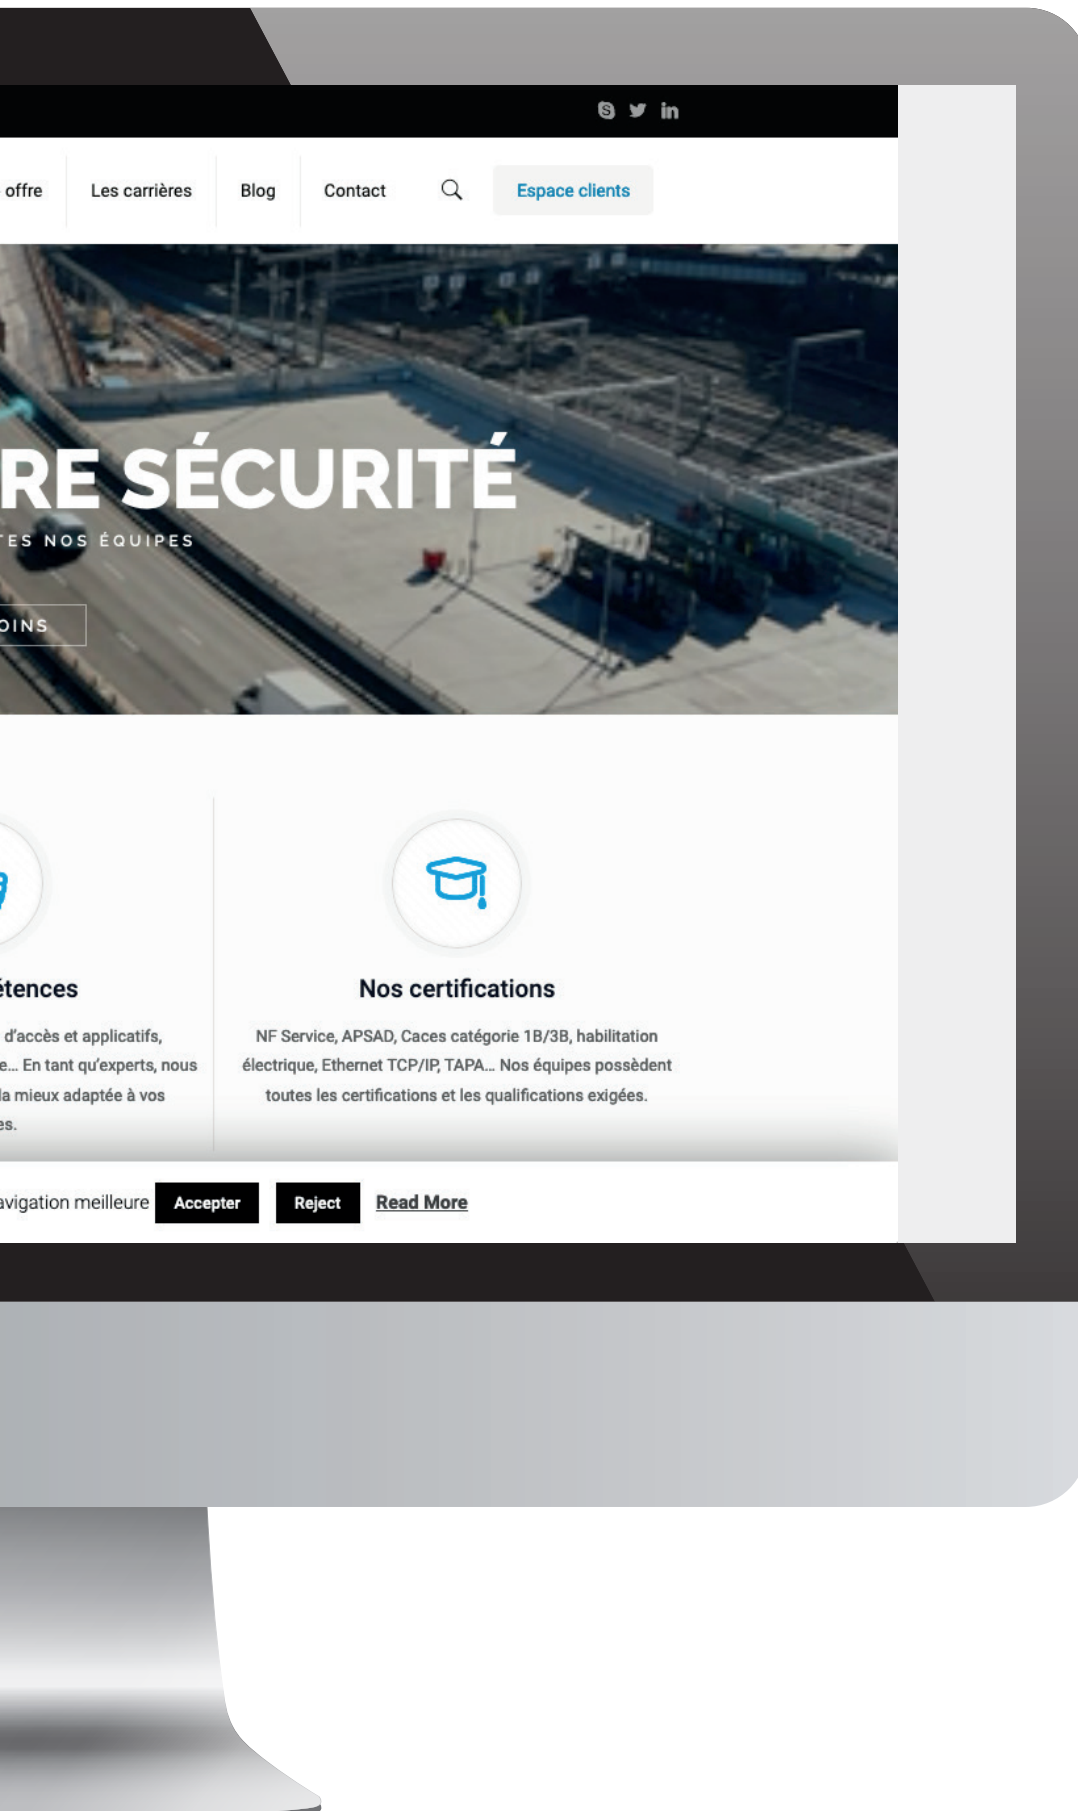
offre Les carrières Blog Contact Espace clients

RE SÉCURITÉ

ES NOS ÉQUIPES

OINS

étences

d'accès et applicatifs, e... En tant qu'experts, nous la mieux adaptée à vos es.

Nos certifications

NF Service, APSAD, Caces catégorie 1B/3B, habilitation électrique, Ethernet TCP/IP, TAPA... Nos équipes possèdent toutes les certifications et les qualifications exigées.

avigation meilleure Accepter Reject Read More